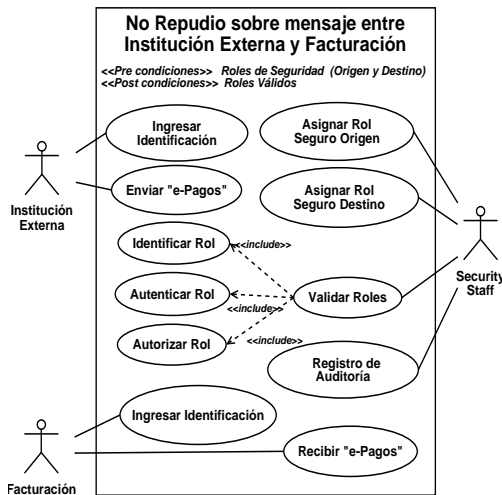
No Repudio sobre mensaje entre Institución Externa y Facturación

<<Pre condiciones>> Roles de Seguridad (Origen y Destino)
<<Post condiciones>> Roles Válidos

Ingresar Identificación

Enviar "e-Pagos"

Asignar Rol Seguro Origen

Asignar Rol Seguro Destino

Institución Externa

Identificar Rol

<<include>>

Autenticar Rol

<<include>>

Validar Roles

Autorizar Rol

<<include>>

Security Staff

Registro de Auditoría

Ingresar Identificación

Recibir "e-Pagos"

Facturación